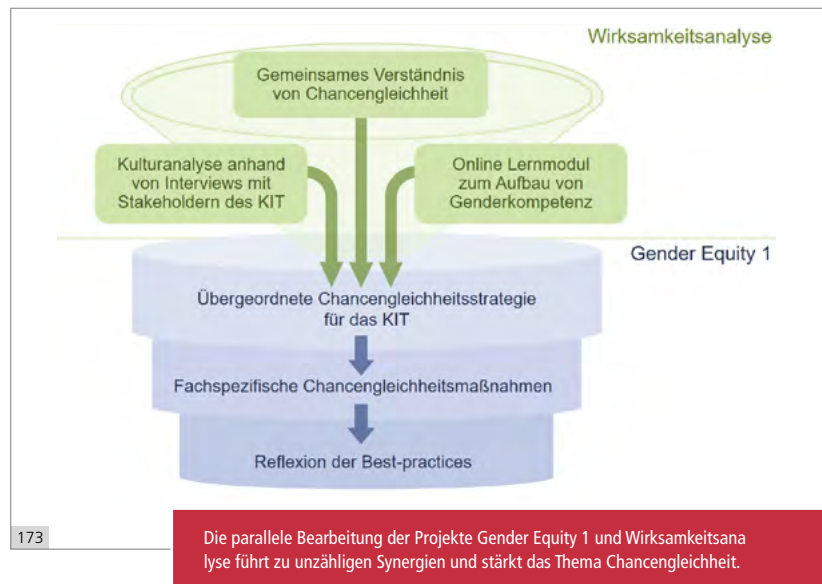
Wirksamkeitsanalyse

Gemeinsames Verständnis von Chancengleichheit

Kulturanalyse anhand von Interviews mit Stakeholdern des KIT

Online Lernmodul zum Aufbau von Genderkompetenz

Gender Equity 1

Übergeordnete Chancengleichheitsstrategie für das KIT

Fachspezifische Chancengleichheitsmaßnahmen

Reflexion der Best-practices

173

Die parallele Bearbeitung der Projekte Gender Equity 1 und Wirksamkeitsanalyse führt zu unzähligen Synergien und stärkt das Thema Chancengleichheit.